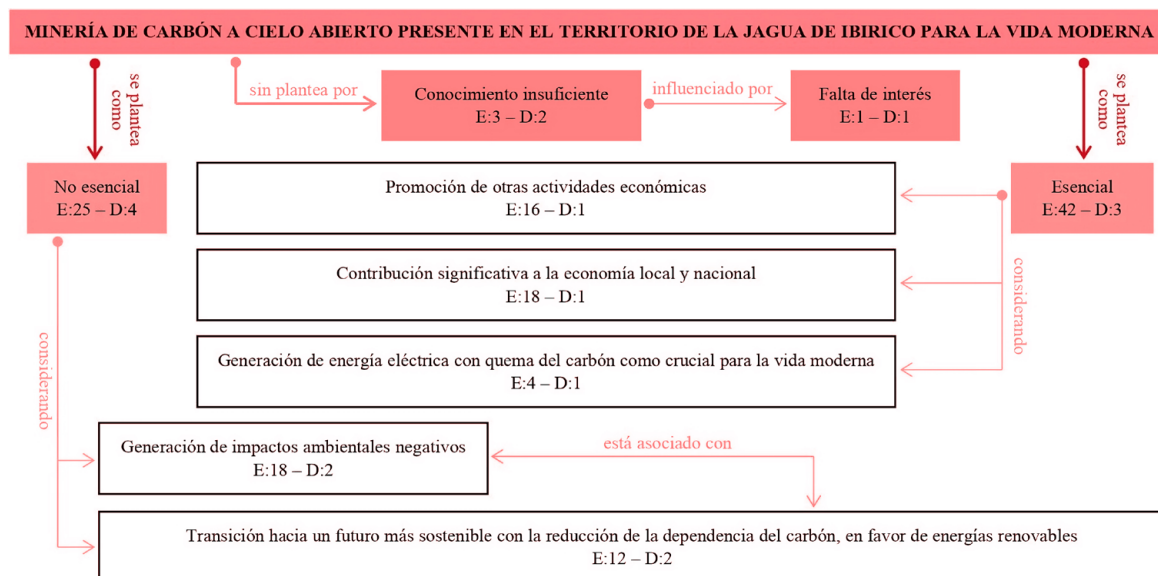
MINERÍA DE CARBÓN A CIELO ABIERTO PRESENTE EN EL TERRITORIO DE LA JAGUA DE IBIRICO PARA LA VIDA MODERNA

se plantea como

sin plantea por

Conocimiento insuficiente
E:3 – D:2

influenciado por

Falta de interés
E:1 – D:1

se plantea como

No esencial
E:25 – D:4

Promoción de otras actividades económicas
E:16 – D:1

Esencial
E:42 – D:3

Contribución significativa a la economía local y nacional
E:18 – D:1

considerando

Generación de energía eléctrica con quema del carbón como crucial para la vida moderna
E:4 – D:1

considerando

Generación de impactos ambientales negativos
E:18 – D:2

está asociado con

Transición hacia un futuro más sostenible con la reducción de la dependencia del carbón, en favor de energías renovables
E:12 – D:2